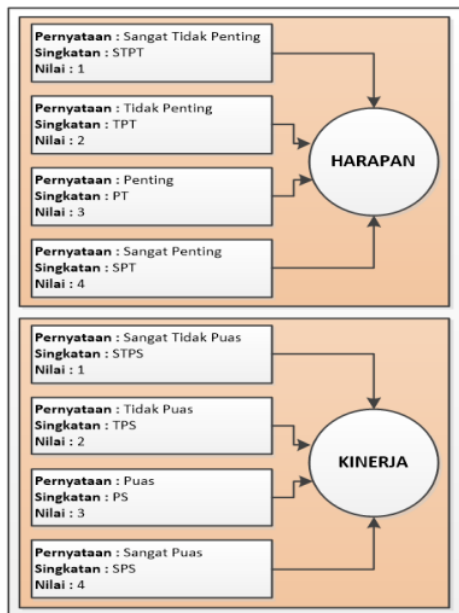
Pernyataan : Sangat Tidak Penting
Singkatan : STPT
Nilai : 1

Pernyataan : Tidak Penting
Singkatan : TPT
Nilai : 2

Pernyataan : Penting
Singkatan : PT
Nilai : 3

Pernyataan : Sangat Penting
Singkatan : SPT
Nilai : 4

HARAPAN

Pernyataan : Sangat Tidak Puas
Singkatan : STPS
Nilai : 1

Pernyataan : Tidak Puas
Singkatan : TPS
Nilai : 2

Pernyataan : Puas
Singkatan : PS
Nilai : 3

Pernyataan : Sangat Puas
Singkatan : SPS
Nilai : 4

KINERJA